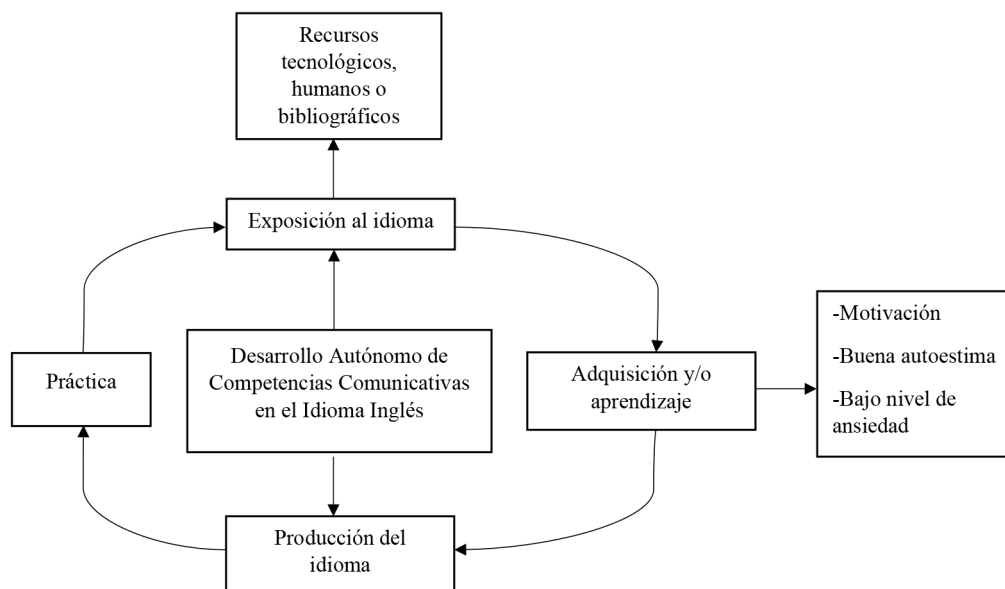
Recursos tecnológicos, humanos o bibliográficos

Exposición al idioma

Práctica

Desarrollo Autónomo de Competencias Comunicativas en el Idioma Inglés

Adquisición y/o aprendizaje

-Motivación

-Buena autoestima

-Bajo nivel de ansiedad

Producción del idioma